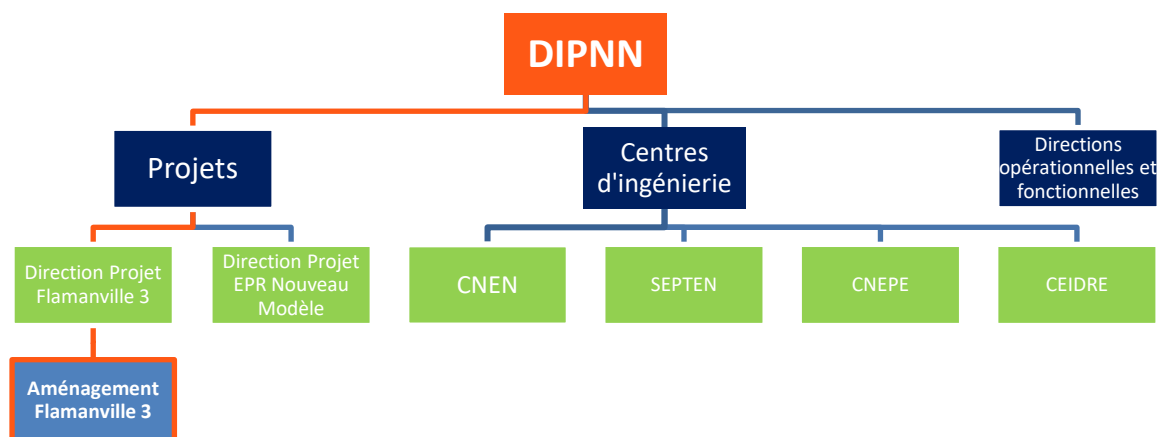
DIPNN

Projets

Centres d'ingénierie

Directions opérationnelles et fonctionnelles

Direction Projet Flamanville 3

Direction Projet EPR Nouveau Modèle

CNEN

SEPTEN

CNEPE

CEIDRE

Aménagement Flamanville 3